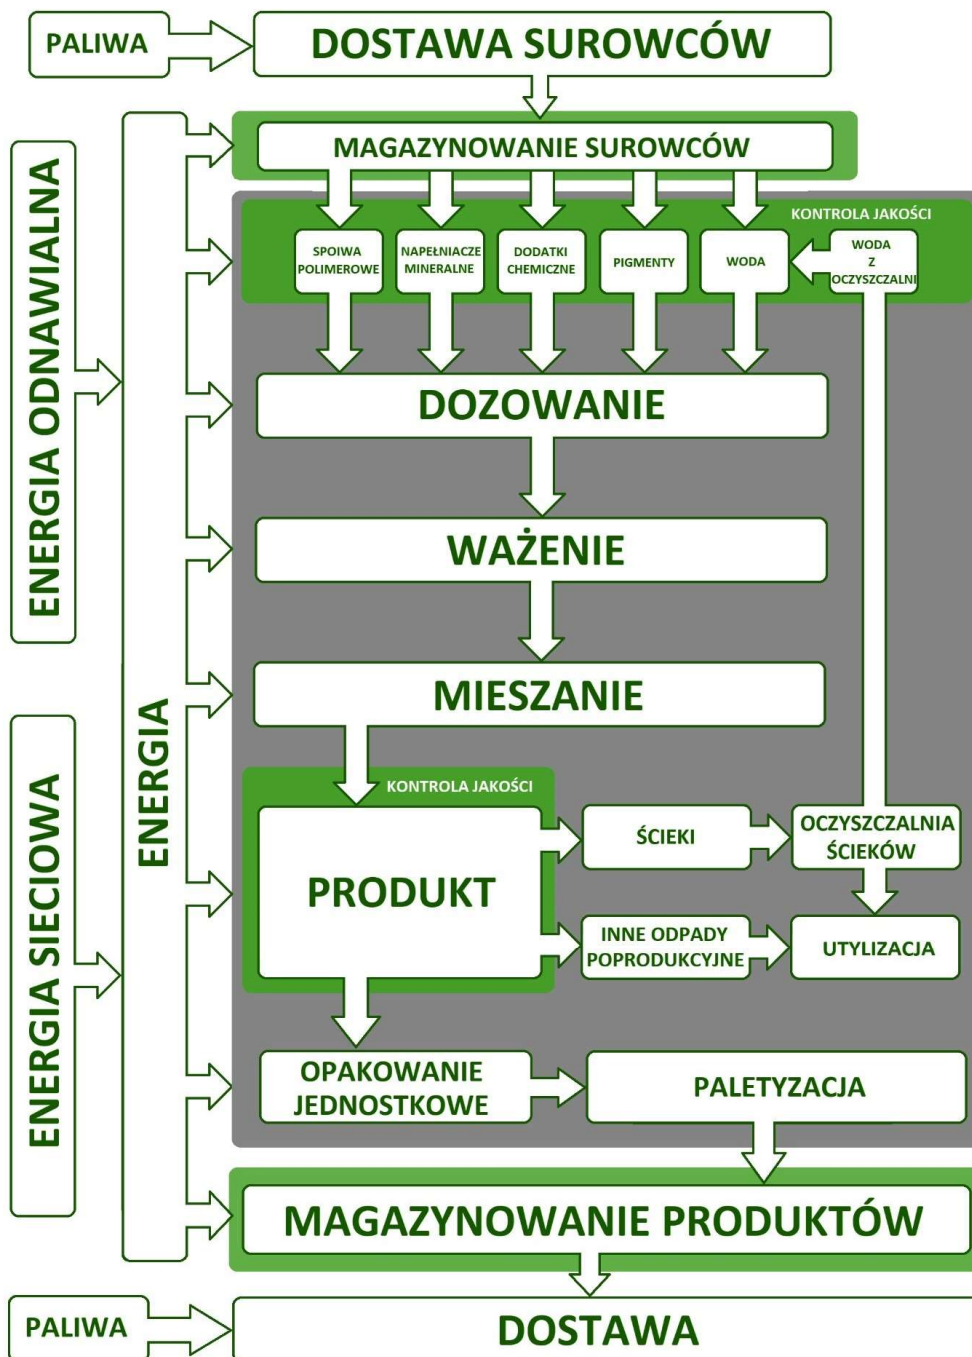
PALIWA

DOSTAWA SUROWCÓW

ENERGIA ODNAWIALNA

ENERGIA SIECIOWA

ENERGIA

MAGAZYNOWANIE SUROWCÓW

KONTROLA JAKOŚCI

SPOIWA POLIMEROWE

NAPEŁNIACZE MINERALNE

DODATKI CHEMICZNE

PIGMENTY

WODA

WODA Z OCZYSZCZALNI

DOZOWANIE

WAŻENIE

MIESZANIE

KONTROLA JAKOŚCI

PRODUKT

ŚCIEKI

OCZYSZCZALNIA ŚCIEKÓW

INNE ODPADY POPRODUKCYJNE

UTYLIZACJA

OPAKOWANIE JEDNOSTKOWE

PALETYZACJA

MAGAZYNOWANIE PRODUKTÓW

PALIWA

DOSTAWA